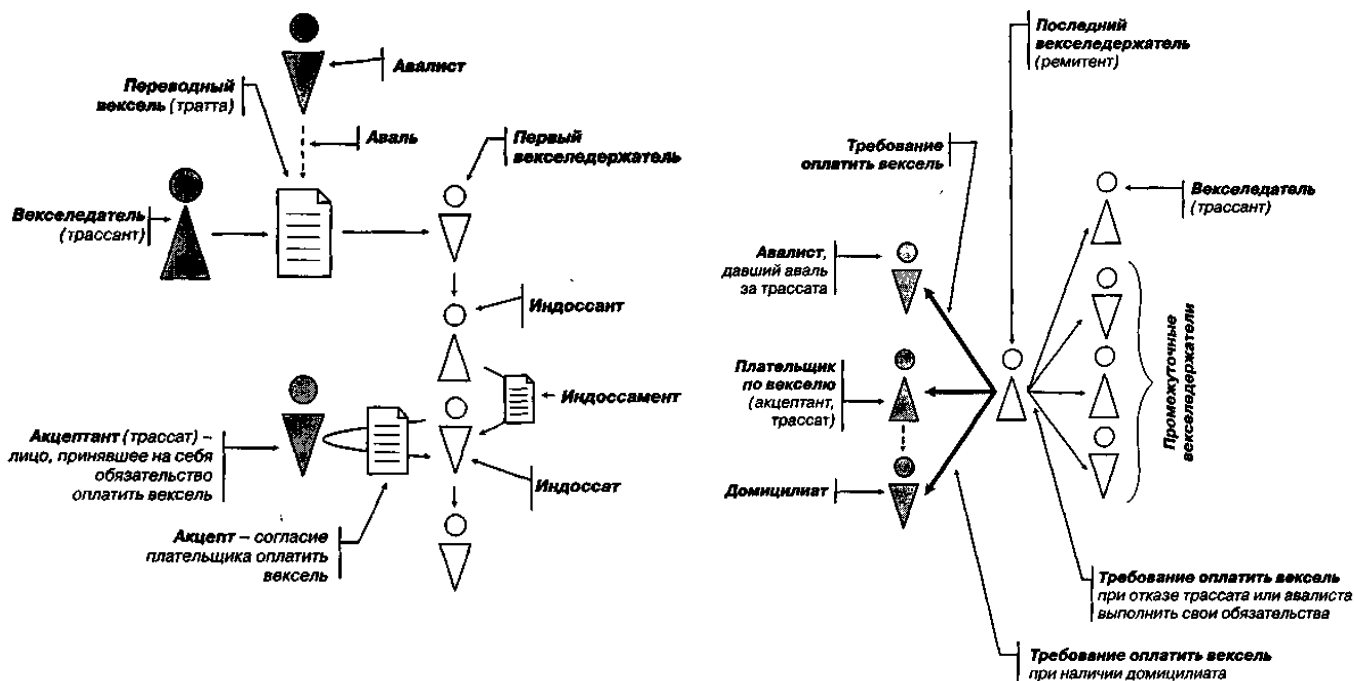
Авалист

Переводный вексель (тратта)

Аваль

Первый векселедержатель

Векселедатель (трассант)

Индоссант

Индоссамент

Акцептант (трассат) – лицо, принявшее на себя обязательство оплатить вексель

Индоссат

Акцепт – согласие плательщика оплатить вексель

Последний векселедержатель (ремитент)

Требование оплатить вексель

Векселедатель (трассант)

Авалист, давший аваль за трассата

Промежуточные векселедержатели

Плательщик по векселю (акцептант, трассат)

Домицилиат

Требование оплатить вексель при отказе трассата или авалиста выполнить свои обязательства

Требование оплатить вексель при наличии домицилиата